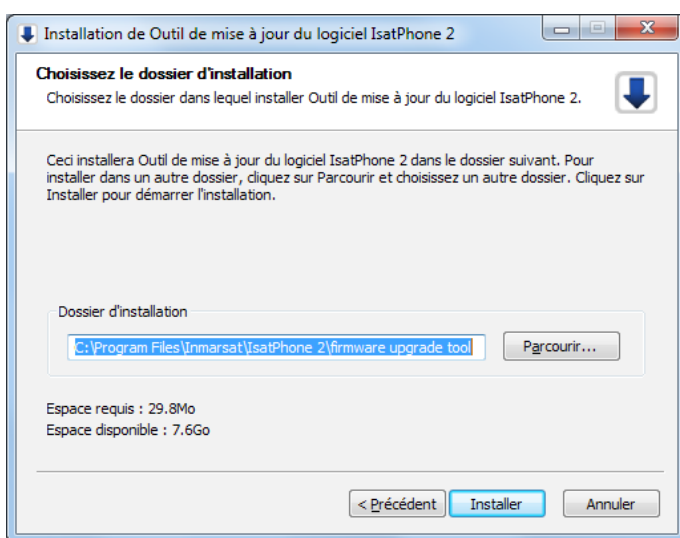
Installation de Outil de mise à jour du logiciel IsatPhone 2

Choisissez le dossier d'installation
Choisissez le dossier dans lequel installer Outil de mise à jour du logiciel IsatPhone 2.

Ceci installera Outil de mise à jour du logiciel IsatPhone 2 dans le dossier suivant. Pour installer dans un autre dossier, cliquez sur Parcourir et choisissez un autre dossier. Cliquez sur Installer pour démarrer l'installation.

Dossier d'installation
C:\Program Files\Inmarsat\IsatPhone 2\firmware upgrade tool
Parcourir...

Espace requis : 29.8Mo
Espace disponible : 7.6Go

< Précédent
Installer
Annuler